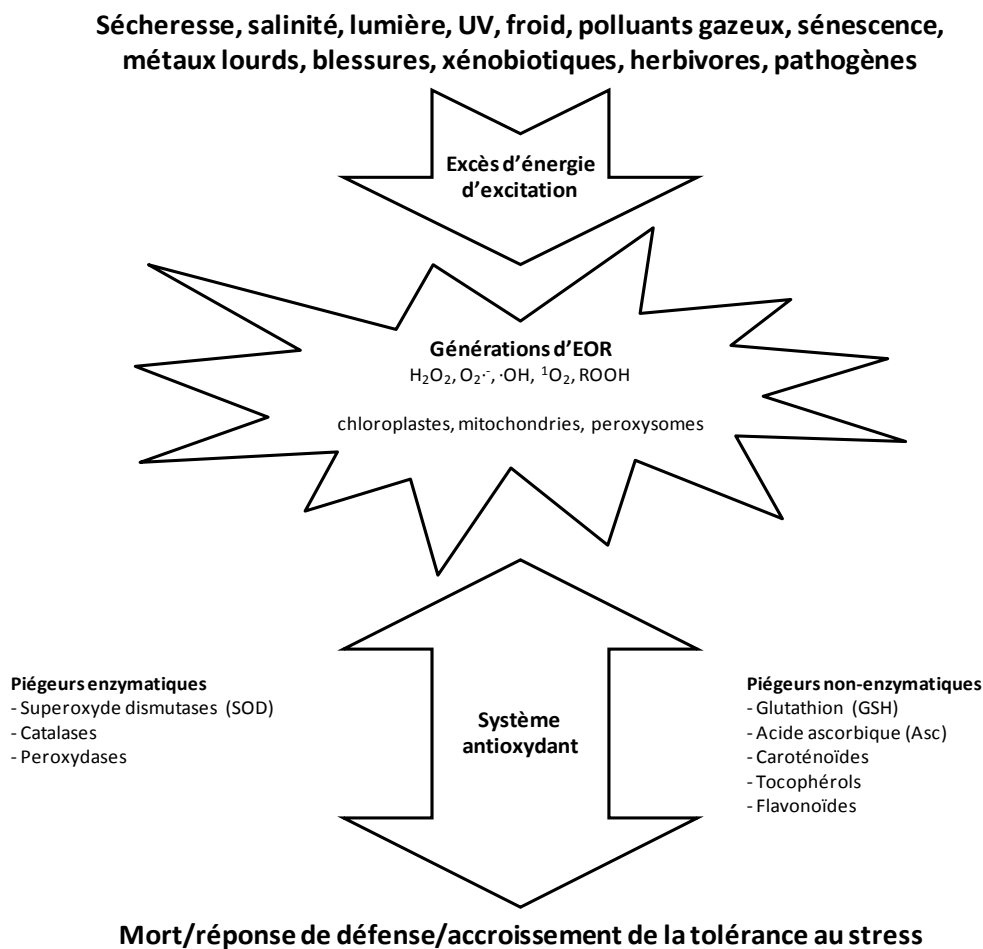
Sécheresse, salinité, lumière, UV, froid, polluants gazeux, sénescence, métaux lourds, blessures, xénobiotiques, herbivores, pathogènes

Excès d'énergie d'excitation

Générations d'EOR
$H_2O_2$, $O_2^{\cdot -}$, $\cdot OH$, $^1O_2$, ROOH

chloroplastes, mitochondries, peroxysomes

Piégeurs enzymatiques
- Superoxyde dismutases (SOD)
- Catalases
- Peroxydases

Système antioxydant

Piégeurs non-enzymatiques
- Glutathion (GSH)
- Acide ascorbique (Asc)
- Caroténoïdes
- Tocophérols
- Flavonoïdes

Mort/réponse de défense/accroissement de la tolérance au stress